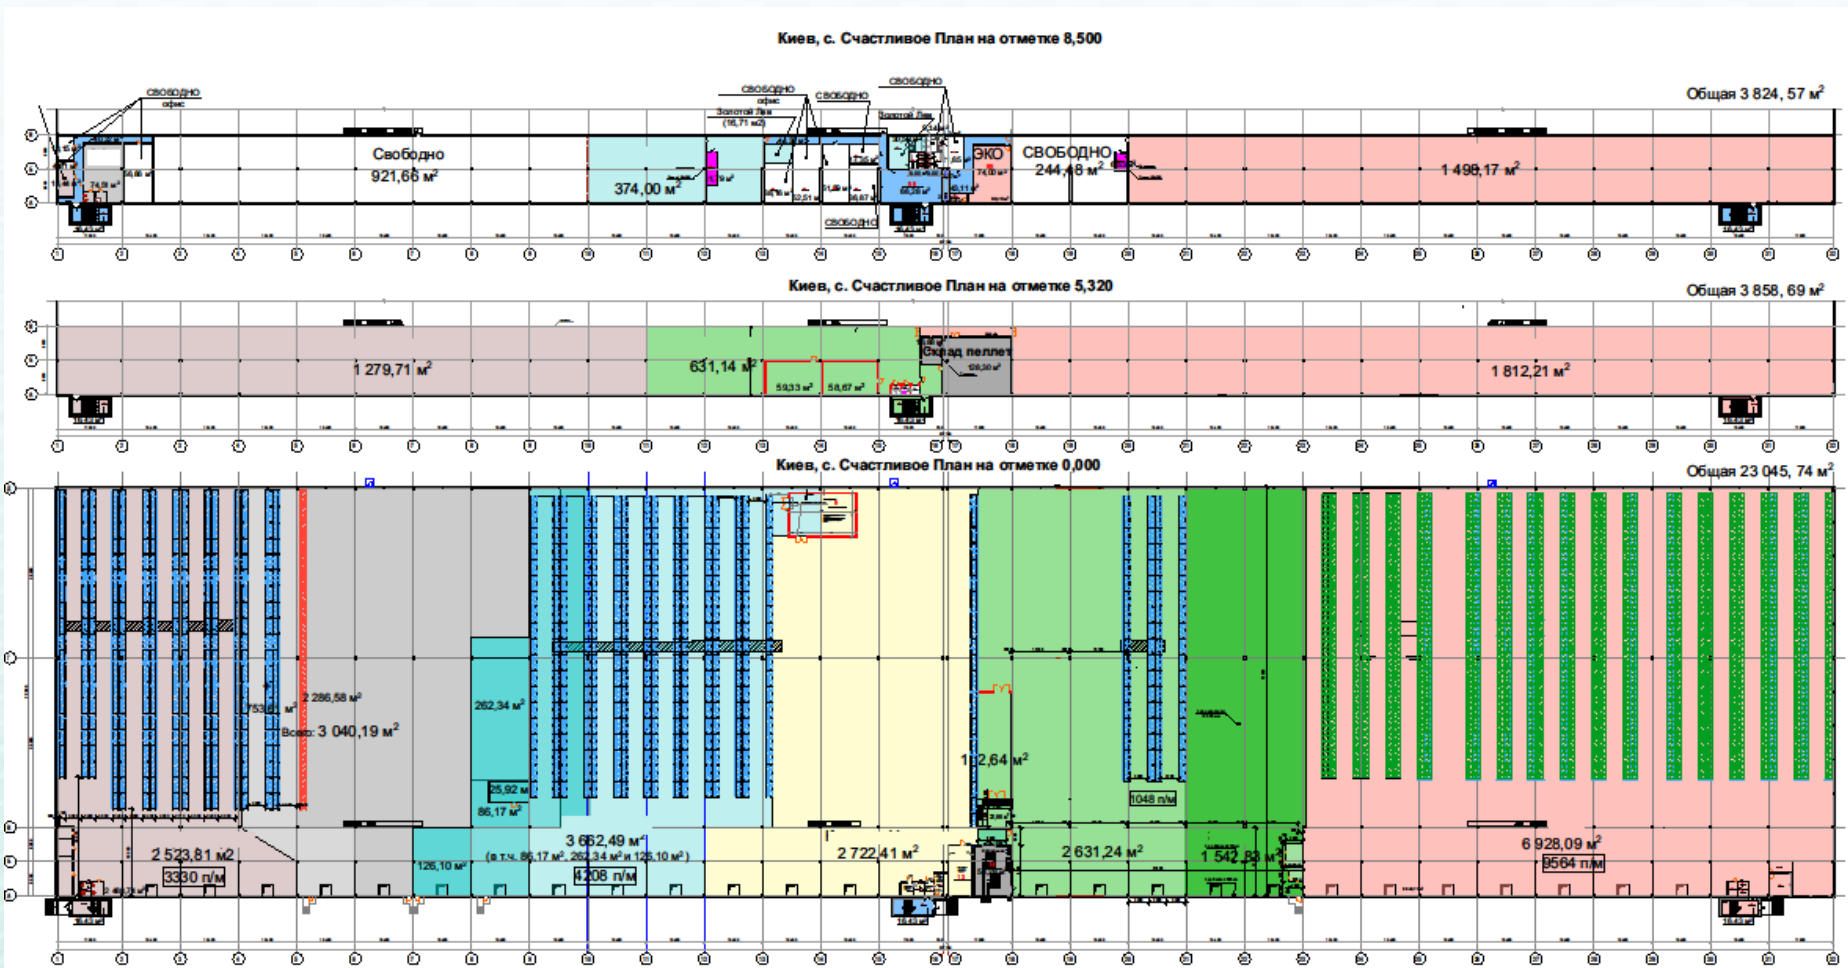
Киев, с. Счастливое План на отметке 8,500

Общая 3 824, 57 м$^2$

свободно офис

свободно офис

Золотой Лев (16,71 м2)

свободно

свободно

Золотой Лев

Свободно 921,66 м$^2$

374,00 м$^2$

ЭКО

СВОБОДНО 244,48 м$^2$

1 498,17 м$^2$

свободно

Киев, с. Счастливое План на отметке 5,320

Общая 3 858, 69 м$^2$

1 279,71 м$^2$

631,14 м$^2$

59,33 м$^2$

58,67 м$^2$

Склад пеллет

1 812,21 м$^2$

Киев, с. Счастливое План на отметке 0,000

Общая 23 045, 74 м$^2$

753,61 м$^2$

2 286,58 м$^2$

Всего: 3 040,19 м$^2$

262,34 м$^2$

25,92 м$^2$

86,17 м$^2$

1 1 2,64 м$^2$

1048 п/м

2 523,81 м2

3330 п/м

126,10 м$^2$

3 662,49 м$^2$

(в т.ч. 86,17 м$^2$, 262,34 м$^2$ и 126,10 м$^2$)

4208 п/м

2 722,41 м$^2$

2 631,24 м$^2$

1 542,83 м$^2$

6 928,09 м$^2$

9564 п/м